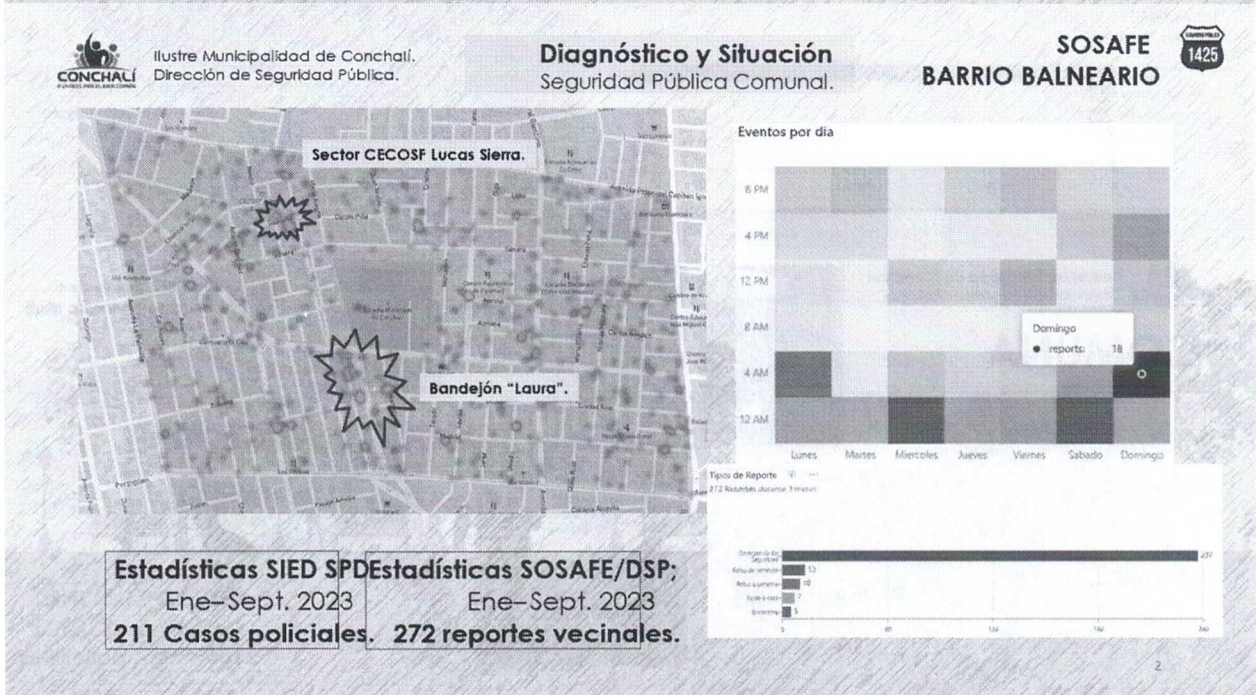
CONCHALÍ

Ilustre Municipalidad de Conchalí.
Dirección de Seguridad Pública.

Diagnóstico y Situación
Seguridad Pública Comunal.

SOSAFE
BARRIO BALNEARIO

1425

Sector CECOSF Lucas Sierra.

Bandejón "Laura".

Eventos por dia

8 PM
4 PM
12 PM
8 AM
4 AM
12 AM

Domingo
● reports: 18

Lunes Martes Miercoles Jueves Viernes Sabado Domingo

Tipos de Reporte
272 Reportes durante 9 meses

Emergencia de seguridad 237
Robo de vehículo 13
Robo a personas 10
Robo a casa 7
Incivilidad 5

0 40 120 160 240

Estadísticas SIED SPD
Ene–Sept. 2023
211 Casos policiales.

Estadísticas SOSAFE/DSP;
Ene–Sept. 2023
272 reportes vecinales.

2